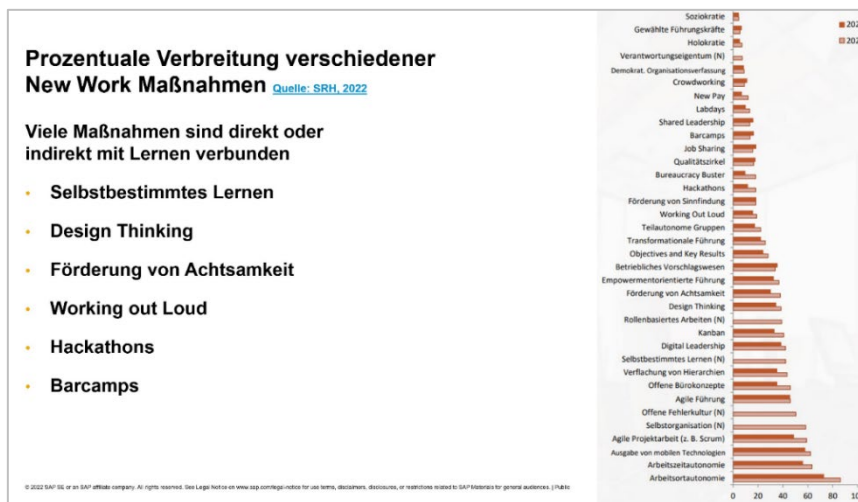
Prozentuale Verbreitung verschiedener New Work Maßnahmen Quelle: SRH, 2022

Viele Maßnahmen sind direkt oder indirekt mit Lernen verbunden

- Selbstbestimmtes Lernen
- Design Thinking
- Förderung von Achtsamkeit
- Working out Loud
- Hackathons
- Barcamps

© 2022 SAP SE or an SAP affiliate company. All rights reserved. See Legal Notice on www.sap.com/legal-notice for use terms, disclaimers, disclosures, or restrictions related to SAP Materials for general audiences. | Public

Soziokratie
Gewählte Führungskräfte
Holokratie
Verantwortungseigentum (N)
Demokrat. Organisationsverfassung
Crowdworking
New Pay
Labdays
Shared Leadership
Barcamps
Job Sharing
Qualitätszirkel
Bureaucracy Buster
Hackathons
Förderung von Sinnfindung
Working Out Loud
Teilautonome Gruppen
Transformationale Führung
Objectives and Key Results
Betriebliches Vorschlagswesen
Empowermentorientierte Führung
Förderung von Achtsamkeit
Design Thinking
Rollenbasiertes Arbeiten (N)
Kanban
Digital Leadership
Selbstbestimmtes Lernen (N)
Verflachung von Hierarchien
Offene Bürokonzepte
Agile Führung
Offene Fehlerkultur (N)
Selbstorganisation (N)
Agile Projektarbeit (z. B. Scrum)
Ausgabe von mobilen Technologien
Arbeitszeitautonomie
Arbeitsortautonomie

202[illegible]
202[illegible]

0 20 40 60 80 10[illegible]